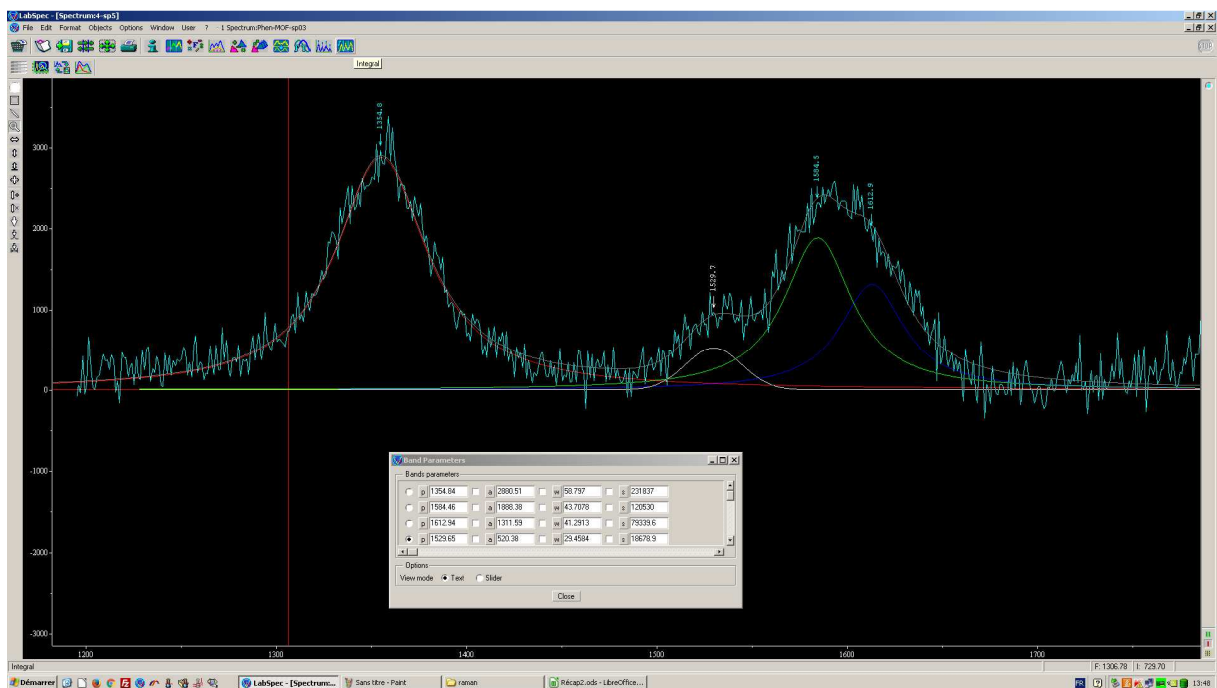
LabSpec - [Spectrum:4-sp5]
File Edit Format Objects Options Window User ? 1 Spectrum:Phen-MOF-sp03

Integral

1354.8
1584.5
1612.9
1529.7

3000
2000
1000
0
-1000
-2000
-3000

1200 1300 1400 1500 1600 1700

Band Parameters
Bands parameters

| | p | | | a | | | w | | | s |
|---|---|---|---|---|---|---|---|---|---|---|
| | p | 1354.84 | | a | 2880.51 | | w | 58.797 | | s | 231837 |
| | p | 1584.46 | | a | 1888.38 | | w | 43.7878 | | s | 120530 |
| | p | 1612.94 | | a | 1311.59 | | w | 41.2913 | | s | 79339.6 |
| | p | 1529.65 | | a | 520.38 | | w | 29.4584 | | s | 18678.9 |

Options
View mode Text Slider
Close

Integral
F: 1306.78 I: 729.70

Démarrer LabSpec - [Spectrum:... Sans titre - Paint raman Récap2.ods - LibreOffice... FR 13:48